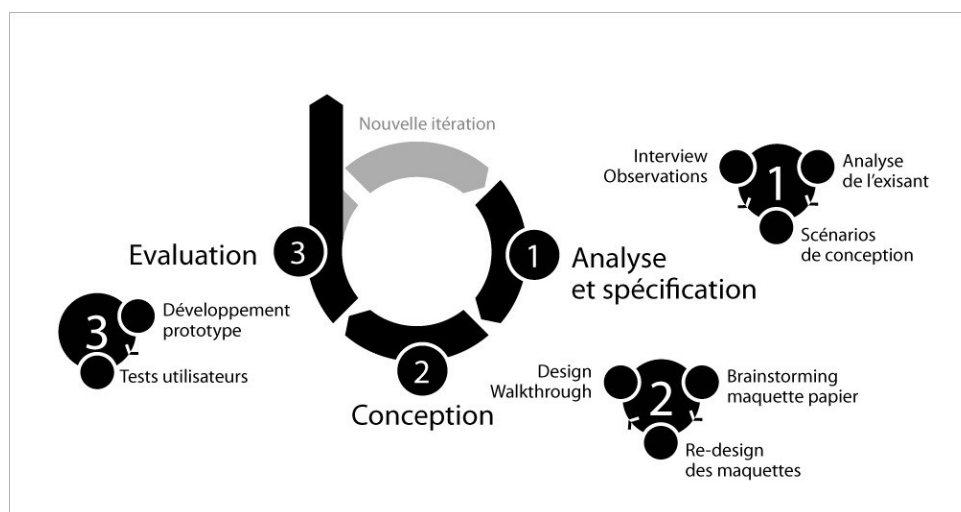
Nouvelle itération

Interview
Observations

1

Analyse
de l'existant

Scénarios
de conception

Evaluation

3

1

Analyse
et spécification

3

Développement
prototype

Tests utilisateurs

2

Conception

Design
Walkthrough

2

Brainstorming
maquette papier

Re-design
des maquettes